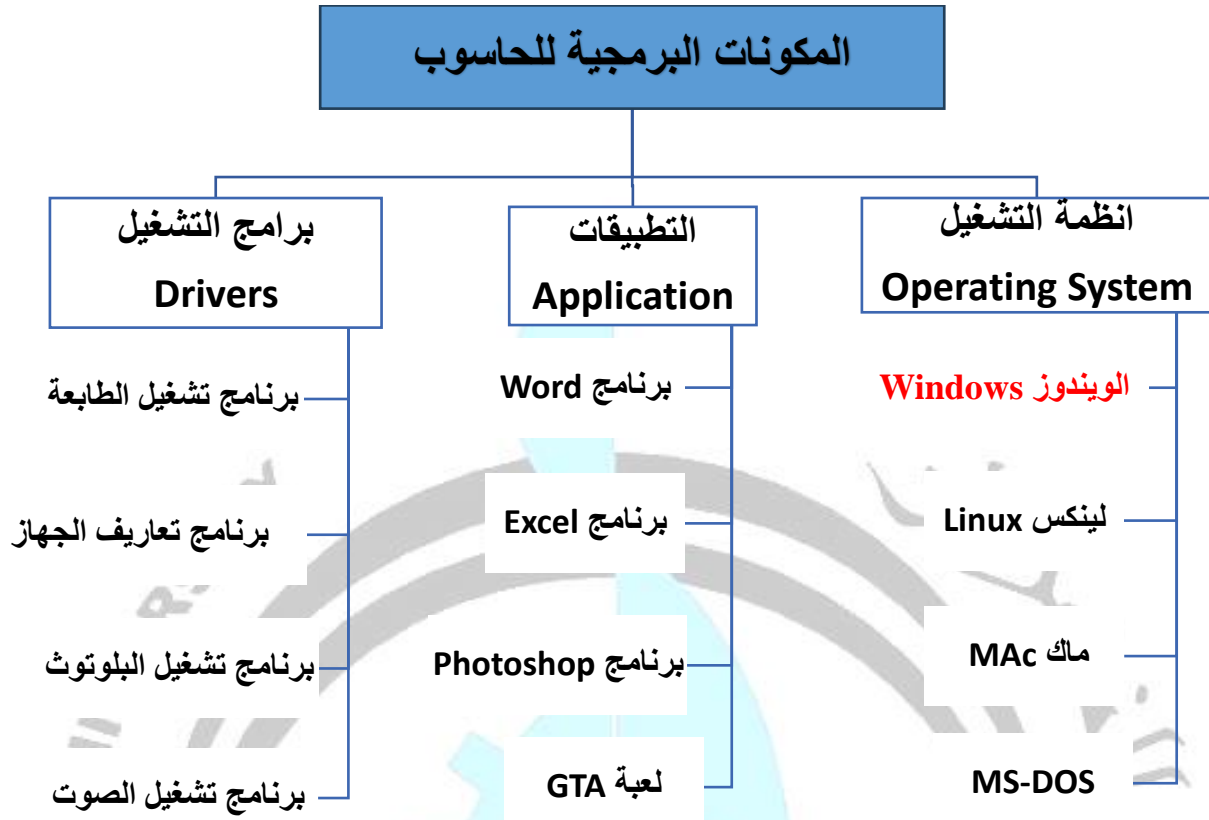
المكونات البرمجية للحاسوب

انظمة التشغيل
Operating System

الويندوز Windows

لينكس Linux

ماك MAc

MS-DOS

التطبيقات
Application

برنامج Word

برنامج Excel

برنامج Photoshop

لعبة GTA

برامج التشغيل
Drivers

برنامج تشغيل الطابعة

برنامج تعاريف الجهاز

برنامج تشغيل البلوتوث

برنامج تشغيل الصوت